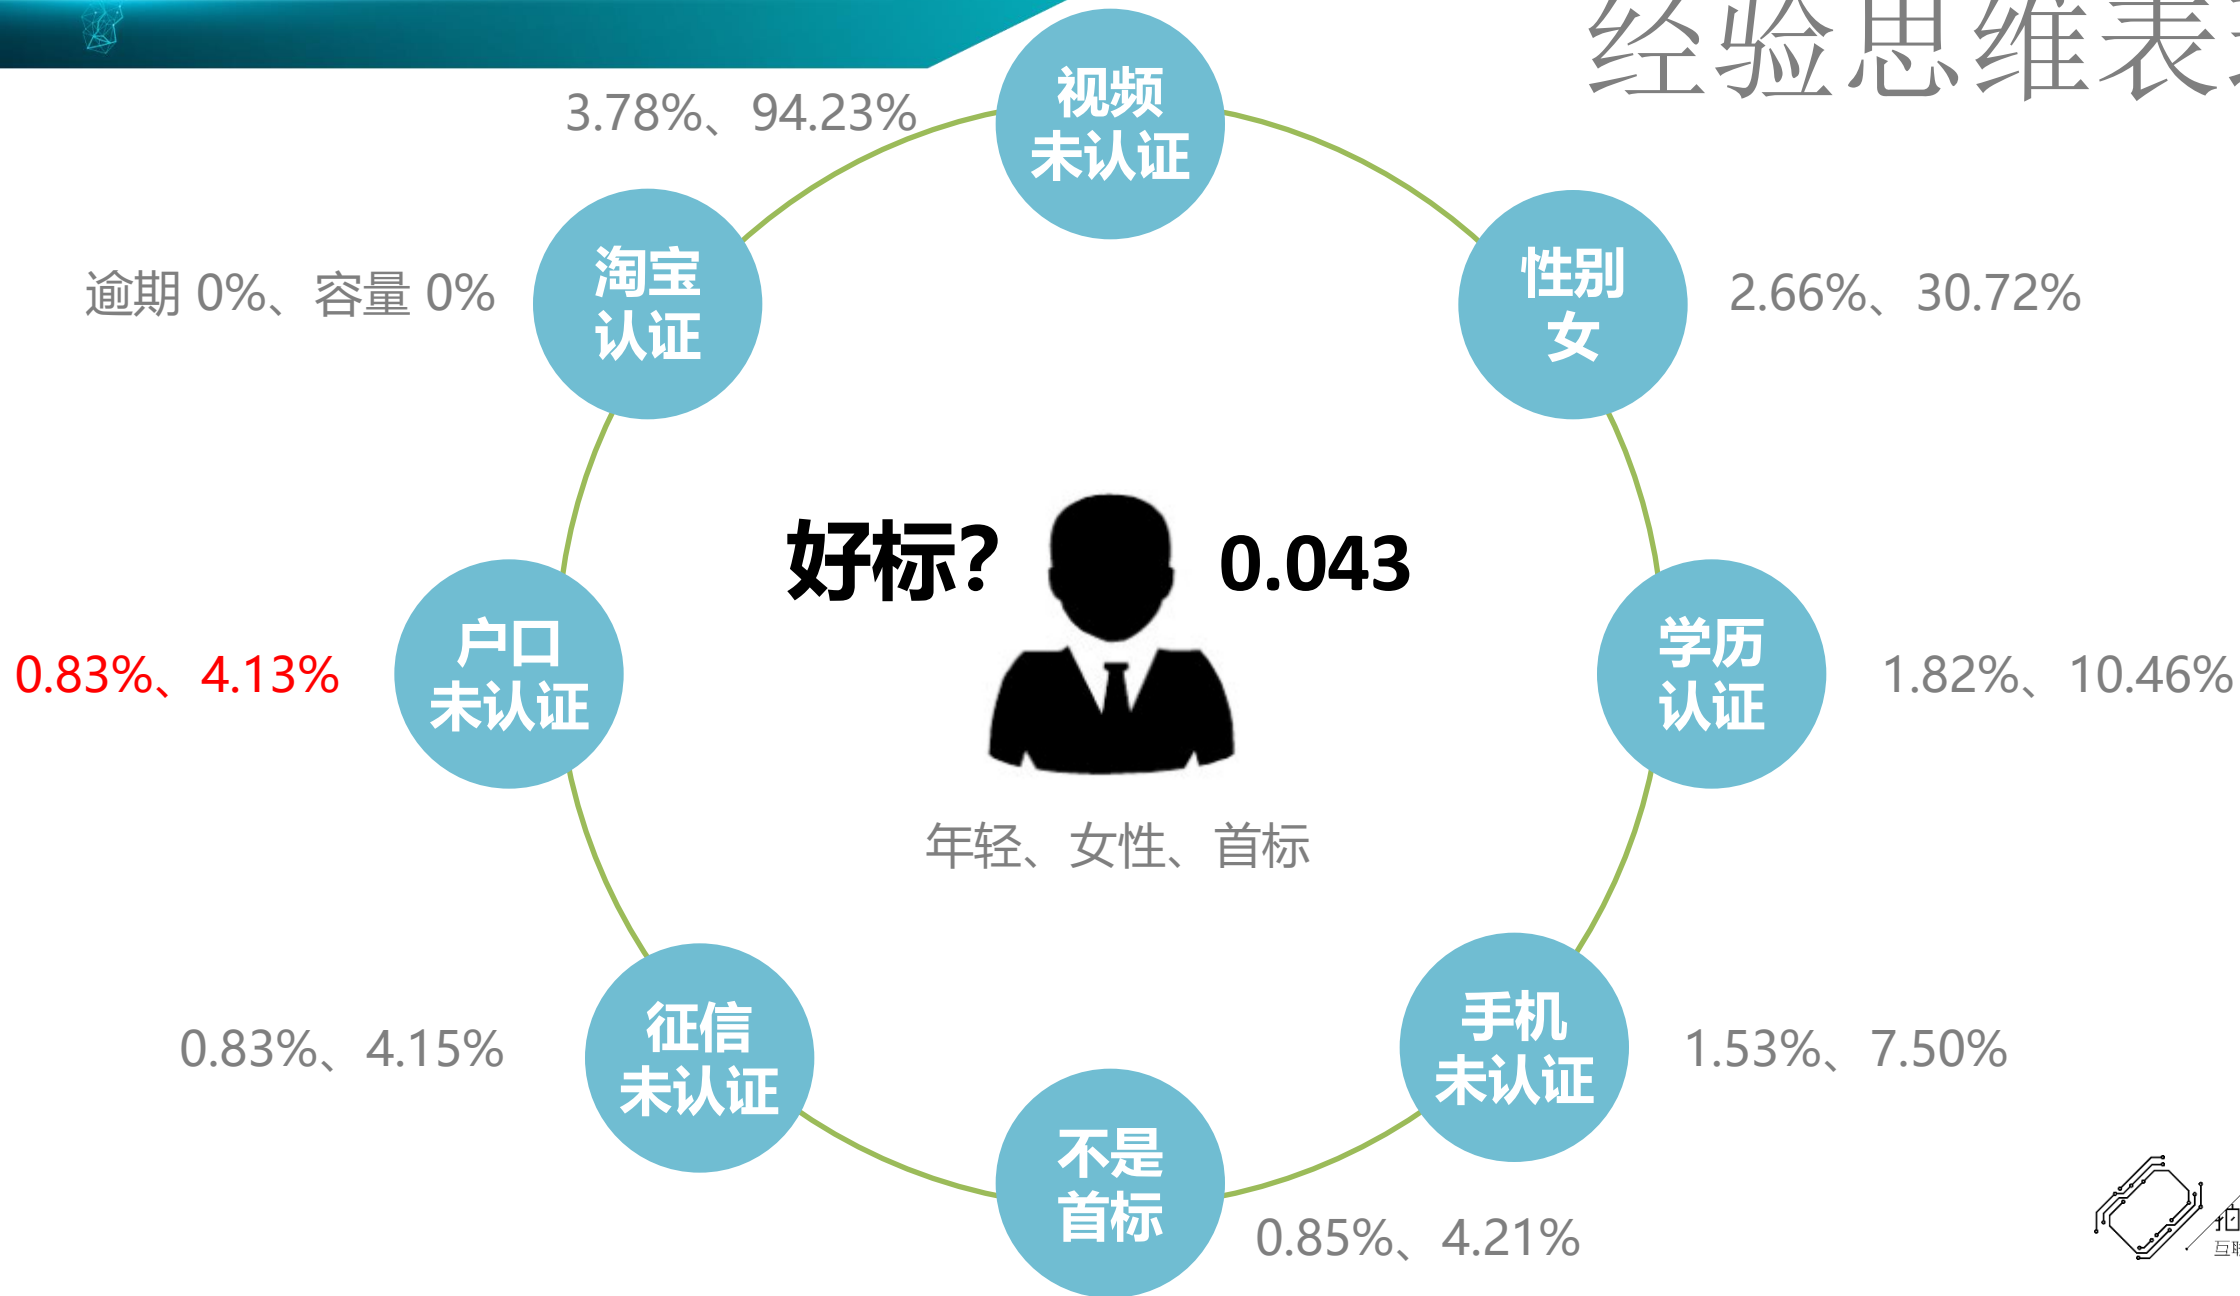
经验思维表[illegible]

3.78%、94.23%

视频
未认证

性别
女

2.66%、30.72%

淘宝
认证

逾期 0%、容量 0%

好标?

0.043

户口
未认证

0.83%、4.13%

学历
认证

1.82%、10.46%

年轻、女性、首标

征信
未认证

0.83%、4.15%

手机
未认证

1.53%、7.50%

不是
首标

0.85%、4.21%

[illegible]
互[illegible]